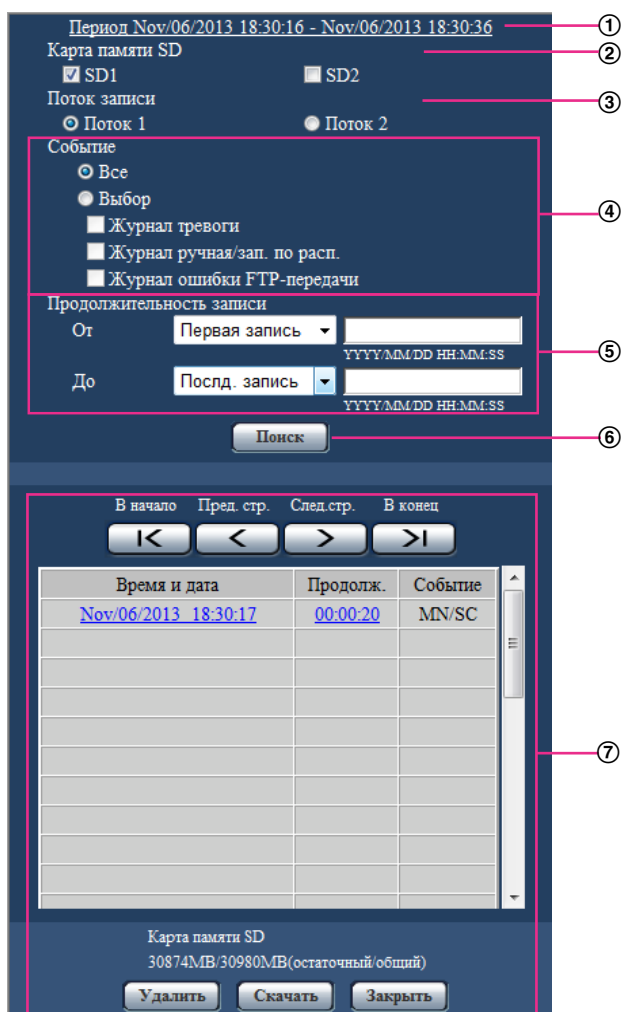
Период Nov/06/2013 18:30:16 - Nov/06/2013 18:30:36 ①

Карта памяти SD ②

SD1 SD2

Поток записи ③

Поток 1 Поток 2

Событие

Все

Выбор ④

Журнал тревоги

Журнал ручная/зап. по расп.

Журнал ошибки FTP-передачи

Продолжительность записи

От Первая запись

YYYY/MM/DD HH:MM:SS ⑤

До Послд. запись

YYYY/MM/DD HH:MM:SS

Поиск ⑥

В начало Пред. стр. След.стр. В конец

| Время и дата | Продолж. | Событие |
|---|---|---|
| Nov/06/2013 18:30:17 | 00:00:20 | MN/SC |
| | | |
| | | |
| | | |
| | | |
| | | |
| | | |
| | | |
| | | |
| | | |

⑦

Карта памяти SD

30874MB/30980MB(остаточный/общий)

Удалить Скачать Закрыть